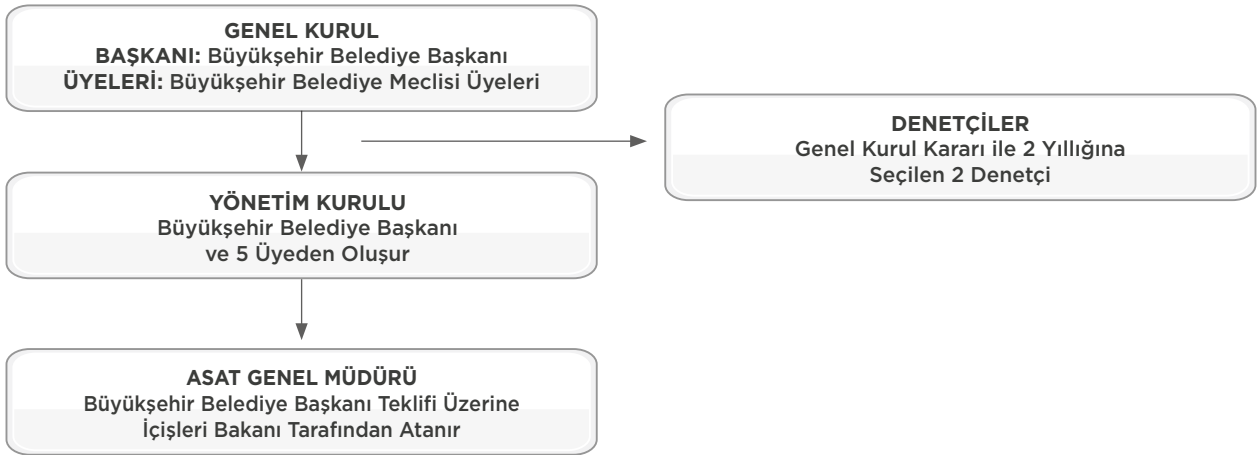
GENEL KURUL
BAŞKANI: Büyükşehir Belediye Başkanı
ÜYELERİ: Büyükşehir Belediye Meclisi Üyeleri

DENETÇİLER
Genel Kurul Kararı ile 2 Yıllığına Seçilen 2 Denetçi

YÖNETİM KURULU
Büyükşehir Belediye Başkanı ve 5 Üyeden Oluşur

ASAT GENEL MÜDÜRÜ
Büyükşehir Belediye Başkanı Teklifi Üzerine İçişleri Bakanı Tarafından Atanır